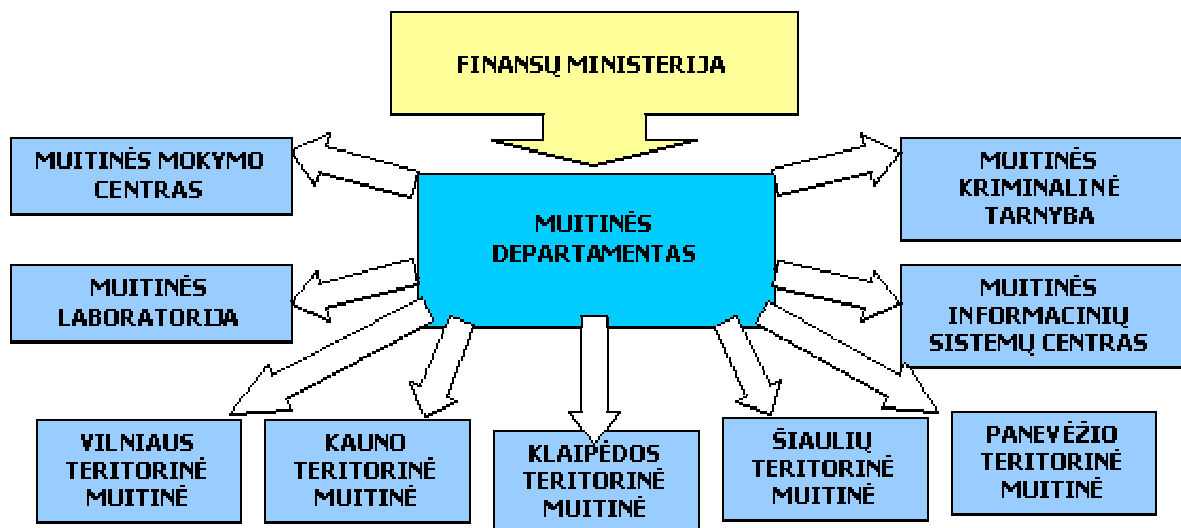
FINANSŲ MINISTERIJA

MUITINĖS MOKYMO CENTRAS

MUITINĖS DEPARTAMENTAS

MUITINĖS KRIMINALINĖ TARNYBA

MUITINĖS LABORATORIJA

MUITINĖS INFORMACINIŲ SISTEMŲ CENTRAS

VILNIAUS TERITORINĖ MUITINĖ

KAUNO TERITORINĖ MUITINĖ

KLAIPĖDOS TERITORINĖ MUITINĖ

ŠIAULIŲ TERITORINĖ MUITINĖ

PANEVĖŽIO TERITORINĖ MUITINĖ